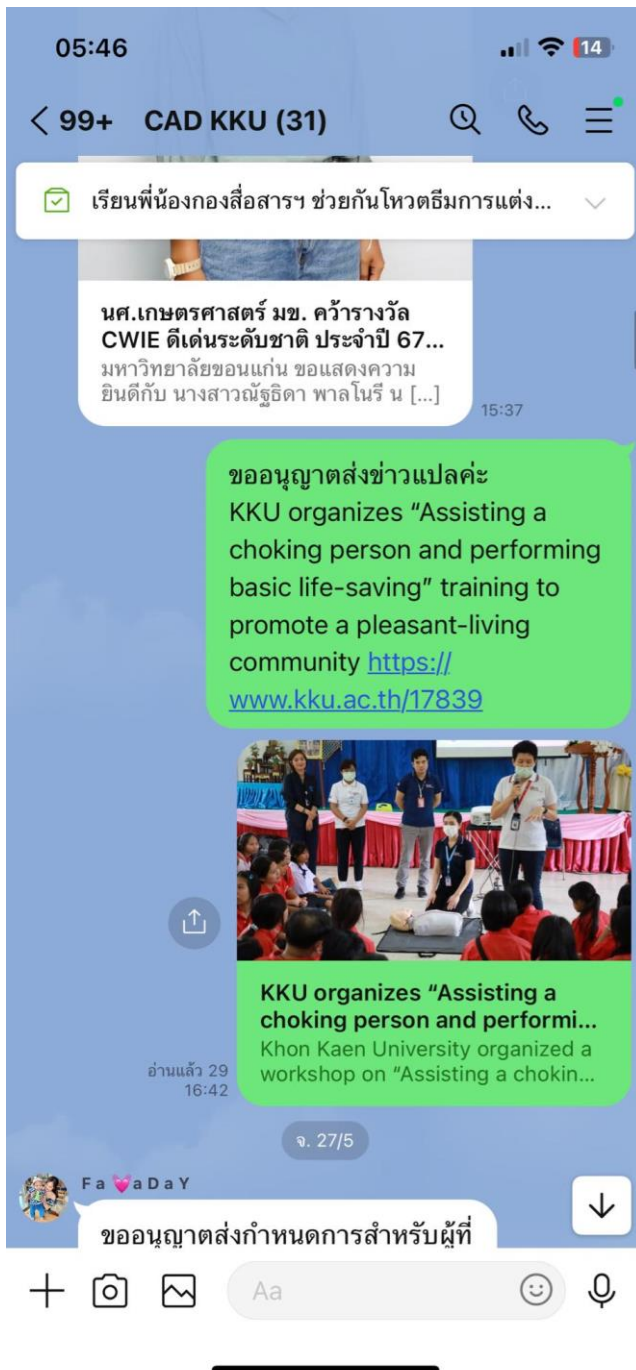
05:46

14

< 99+ CAD KKU (31)

เรียนพี่น้องกองสื่อสารฯ ช่วยกันโหวตธีมการแต่ง...

นศ.เกษตรศาสตร์ มข. คว้ารางวัล CWIE ดีเด่นระดับชาติ ประจำปี 67...
มหาวิทยาลัยขอนแก่น ขอแสดงความยินดีกับ นางสาวณัฐธิดา พาลโนรี น [...]

15:37

ขออนุญาตส่งข่าวแปลค่ะ
KKU organizes "Assisting a choking person and performing basic life-saving" training to promote a pleasant-living community https://www.kku.ac.th/17839

KKU organizes "Assisting a choking person and performi...
Khon Kaen University organized a workshop on "Assisting a chokin...

อ่านแล้ว 29
16:42

จ. 27/5

Fa 💗aDaY

ขออนุญาตส่งกำหนดการสำหรับผู้ที่

Aa